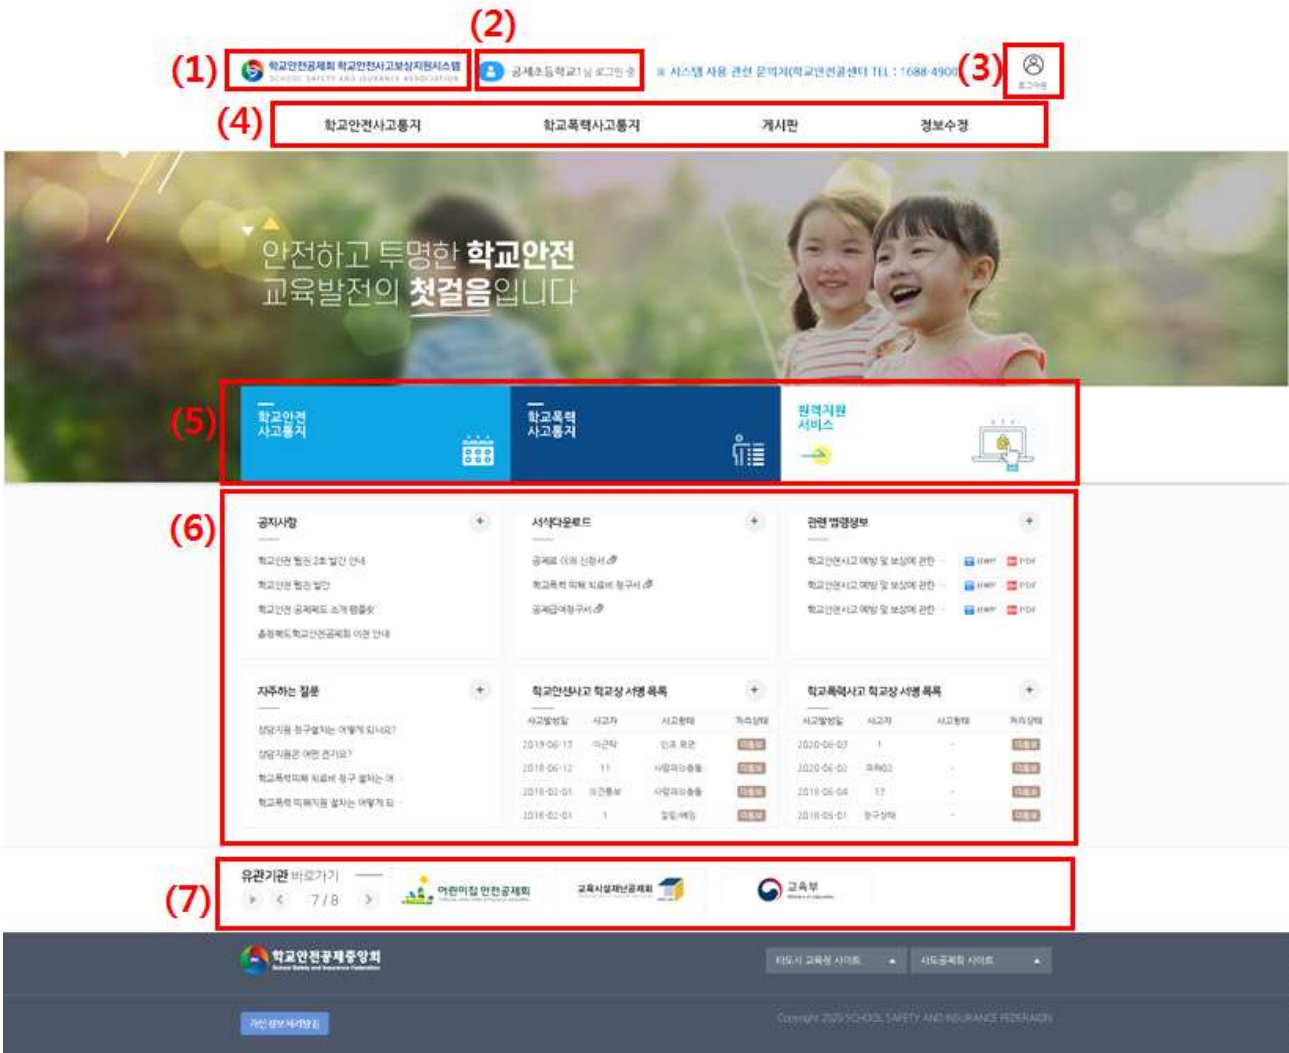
(1) 학교안전공제회 학교안전사고보상지원시스템
SCHOOL SAFETY AND INSURANCE ASSOCIATION

(2) 공제초등학교1님 로그인 중

※ 시스템 사용 관련 문의처(학교안전공제센터 TEL : 1688-4900)

(3) 로그아웃

(4)
학교안전사고통지
학교폭력사고통지
게시판
정보수정

안전하고 투명한 학교안전 교육발전의 첫걸음입니다

(5)
학교안전 사고통지
학교폭력 사고통지
원격지원 서비스

(6)
공지사항
학교안전 헬프 2호 발간 안내
학교안전 헬프 발간
학교안전 공제제도 소개 팸플릿
충청북도학교안전공제회 이전 안내

서식다운로드
공제급여 신청서
학교폭력 피해 치료비 청구서
공제급여청구서

관련 법령정보
학교안전사고 예방 및 보상에 관한 ·· HWP PDF
학교안전사고 예방 및 보상에 관한 ·· HWP PDF
학교안전사고 예방 및 보상에 관한 ·· HWP PDF

자주하는 질문
장담지원 청구절차는 어떻게 되나요?
장담지원은 어떤 건가요?
학교폭력피해 치료비 청구 절차는 어 ·
학교폭력 피해지원 절차는 어떻게 되 ·

학교안전사고 학교장 서명 목록
| 사고발생일 | 사고자 | 사고형태 | 처리상태 |
|---|---|---|---|
| 2019-06-13 | 이근탁 | 인크 위안 | 미처리 |
| 2018-06-12 | 11 | 사람과의충돌 | 미처리 |
| 2018-02-01 | 이건룡부 | 사람과의충돌 | 미처리 |
| 2018-02-01 | 1 | 질림/베임 | 미처리 |

학교폭력사고 학교장 서명 목록
| 사고발생일 | 사고자 | 사고형태 | 처리상태 |
|---|---|---|---|
| 2020-06-03 | 1 | - | 미처리 |
| 2020-06-02 | 피해02 | - | 미처리 |
| 2018-06-04 | 17 | - | 미처리 |
| 2018-05-01 | 청구상태 | - | 미처리 |

(7)
유관기관 바로가기
7 / 8
어린이집 안전공제회
교육시설재난공제회
교육부

학교안전공제중앙회
School Safety and Insurance Federation
타도시 교육청 사이트
시도공제회 사이트
개인정보처리방침
Copyright 2020 SCHOOL SAFETY AND INSURANCE FEDERATION